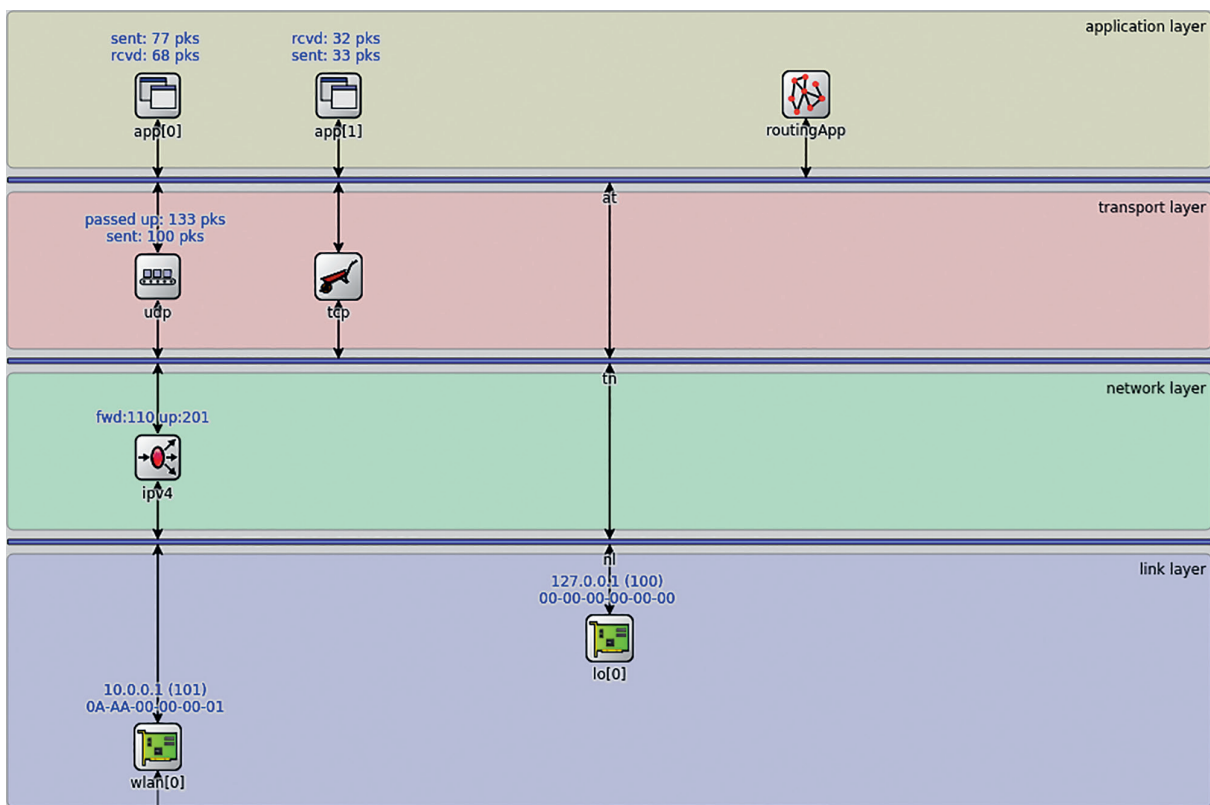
application layer

sent: 77 pks
rcvd: 68 pks
app[0]

rcvd: 32 pks
sent: 33 pks
app[1]

routingApp

at

transport layer

passed up: 133 pks
sent: 100 pks
udp

tcp

tn

network layer

fwd:110 up:201
ipv4

nl

link layer

127.0.0.1 (100)
00-00-00-00-00-00
lo[0]

10.0.0.1 (101)
0A-AA-00-00-00-01
wlan[0]